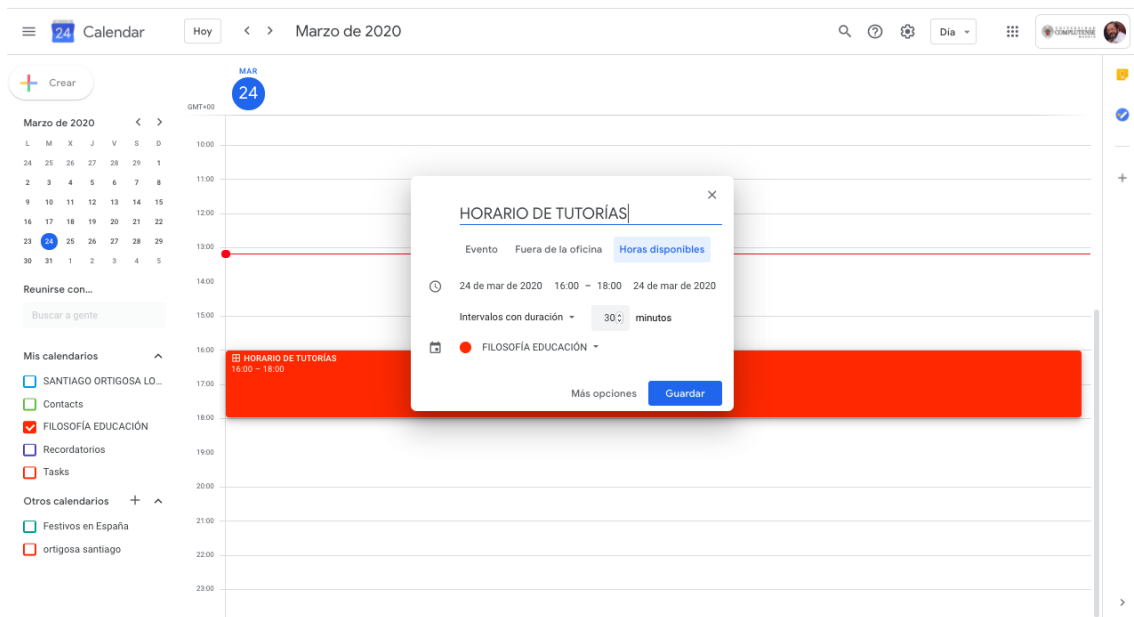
24 Calendar

Hoy

Marzo de 2020

Día

Crear

Marzo de 2020

| L | M | X | J | V | S | D |
|---|---|---|---|---|---|---|
| 24 | 25 | 26 | 27 | 28 | 29 | 1 |
| 2 | 3 | 4 | 5 | 6 | 7 | 8 |
| 9 | 10 | 11 | 12 | 13 | 14 | 15 |
| 16 | 17 | 18 | 19 | 20 | 21 | 22 |
| 23 | 24 | 25 | 26 | 27 | 28 | 29 |
| 30 | 31 | 1 | 2 | 3 | 4 | 5 |

Reunirse con...

Buscar a gente

Mis calendarios

SANTIAGO ORTIGOSA LO...

Contacts

FILOSOFÍA EDUCACIÓN

Recordatorios

Tasks

Otros calendarios

Festivos en España

ortigosa santiago

MAR
24

GMT+00

10:00
11:00
12:00
13:00
14:00
15:00
16:00
17:00
18:00
19:00
20:00
21:00
22:00
23:00

HORARIO DE TUTORÍAS
16:00 – 18:00

HORARIO DE TUTORÍAS

Evento Fuera de la oficina Horas disponibles

24 de mar de 2020 16:00 – 18:00 24 de mar de 2020

Intervalos con duración 30 minutos

FILOSOFÍA EDUCACIÓN

Más opciones Guardar